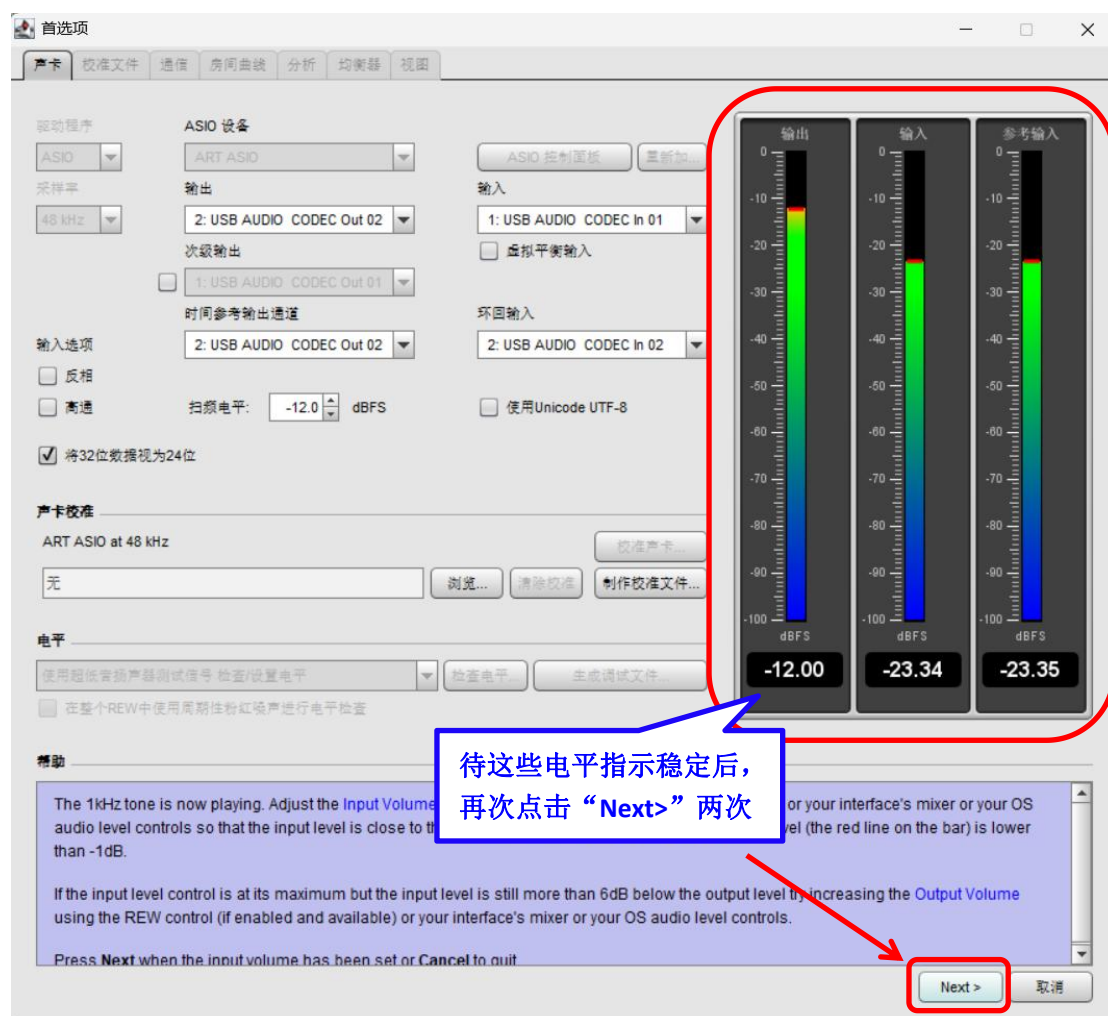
首选项

声卡 | 校准文件 | 通信 | 房间曲线 | 分析 | 均衡器 | 视图

驱动程序
ASIO
采样率
48 kHz

ASIO 设备
ART ASIO
输出
2: USB AUDIO CODEC Out 02
次级输出
1: USB AUDIO CODEC Out 01
时间参考输出通道
2: USB AUDIO CODEC Out 02

ASIO 控制面板
重新加...
输入
1: USB AUDIO CODEC In 01
虚拟平衡输入
环回输入
2: USB AUDIO CODEC In 02

输入选项
反相
高通
扫频电平: -12.0 dBFS
使用Unicode UTF-8
将32位数据视为24位

声卡校准
ART ASIO at 48 kHz
校准声卡...
无
浏览...
清除校准
制作校准文件...

电平
使用超低音扬声器测试信号 检查/设置电平
检查电平...
生成调试文件...
在整个REW中使用周期性粉红噪声进行电平检查

输出 | 输入 | 参考输入
0
-10
-20
-30
-40
-50
-60
-70
-80
-90
-100
dBFS
-12.00 | -23.34 | -23.35

待这些电平指示稳定后，再次点击“Next>”两次

帮助

The 1kHz tone is now playing. Adjust the Input Volume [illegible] or your interface's mixer or your OS audio level controls so that the input level is close to th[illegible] vel (the red line on the bar) is lower than -1dB.

If the input level control is at its maximum but the input level is still more than 6dB below the output level try increasing the Output Volume using the REW control (if enabled and available) or your interface's mixer or your OS audio level controls.

Press Next when the input volume has been set or Cancel to quit

Next >
取消